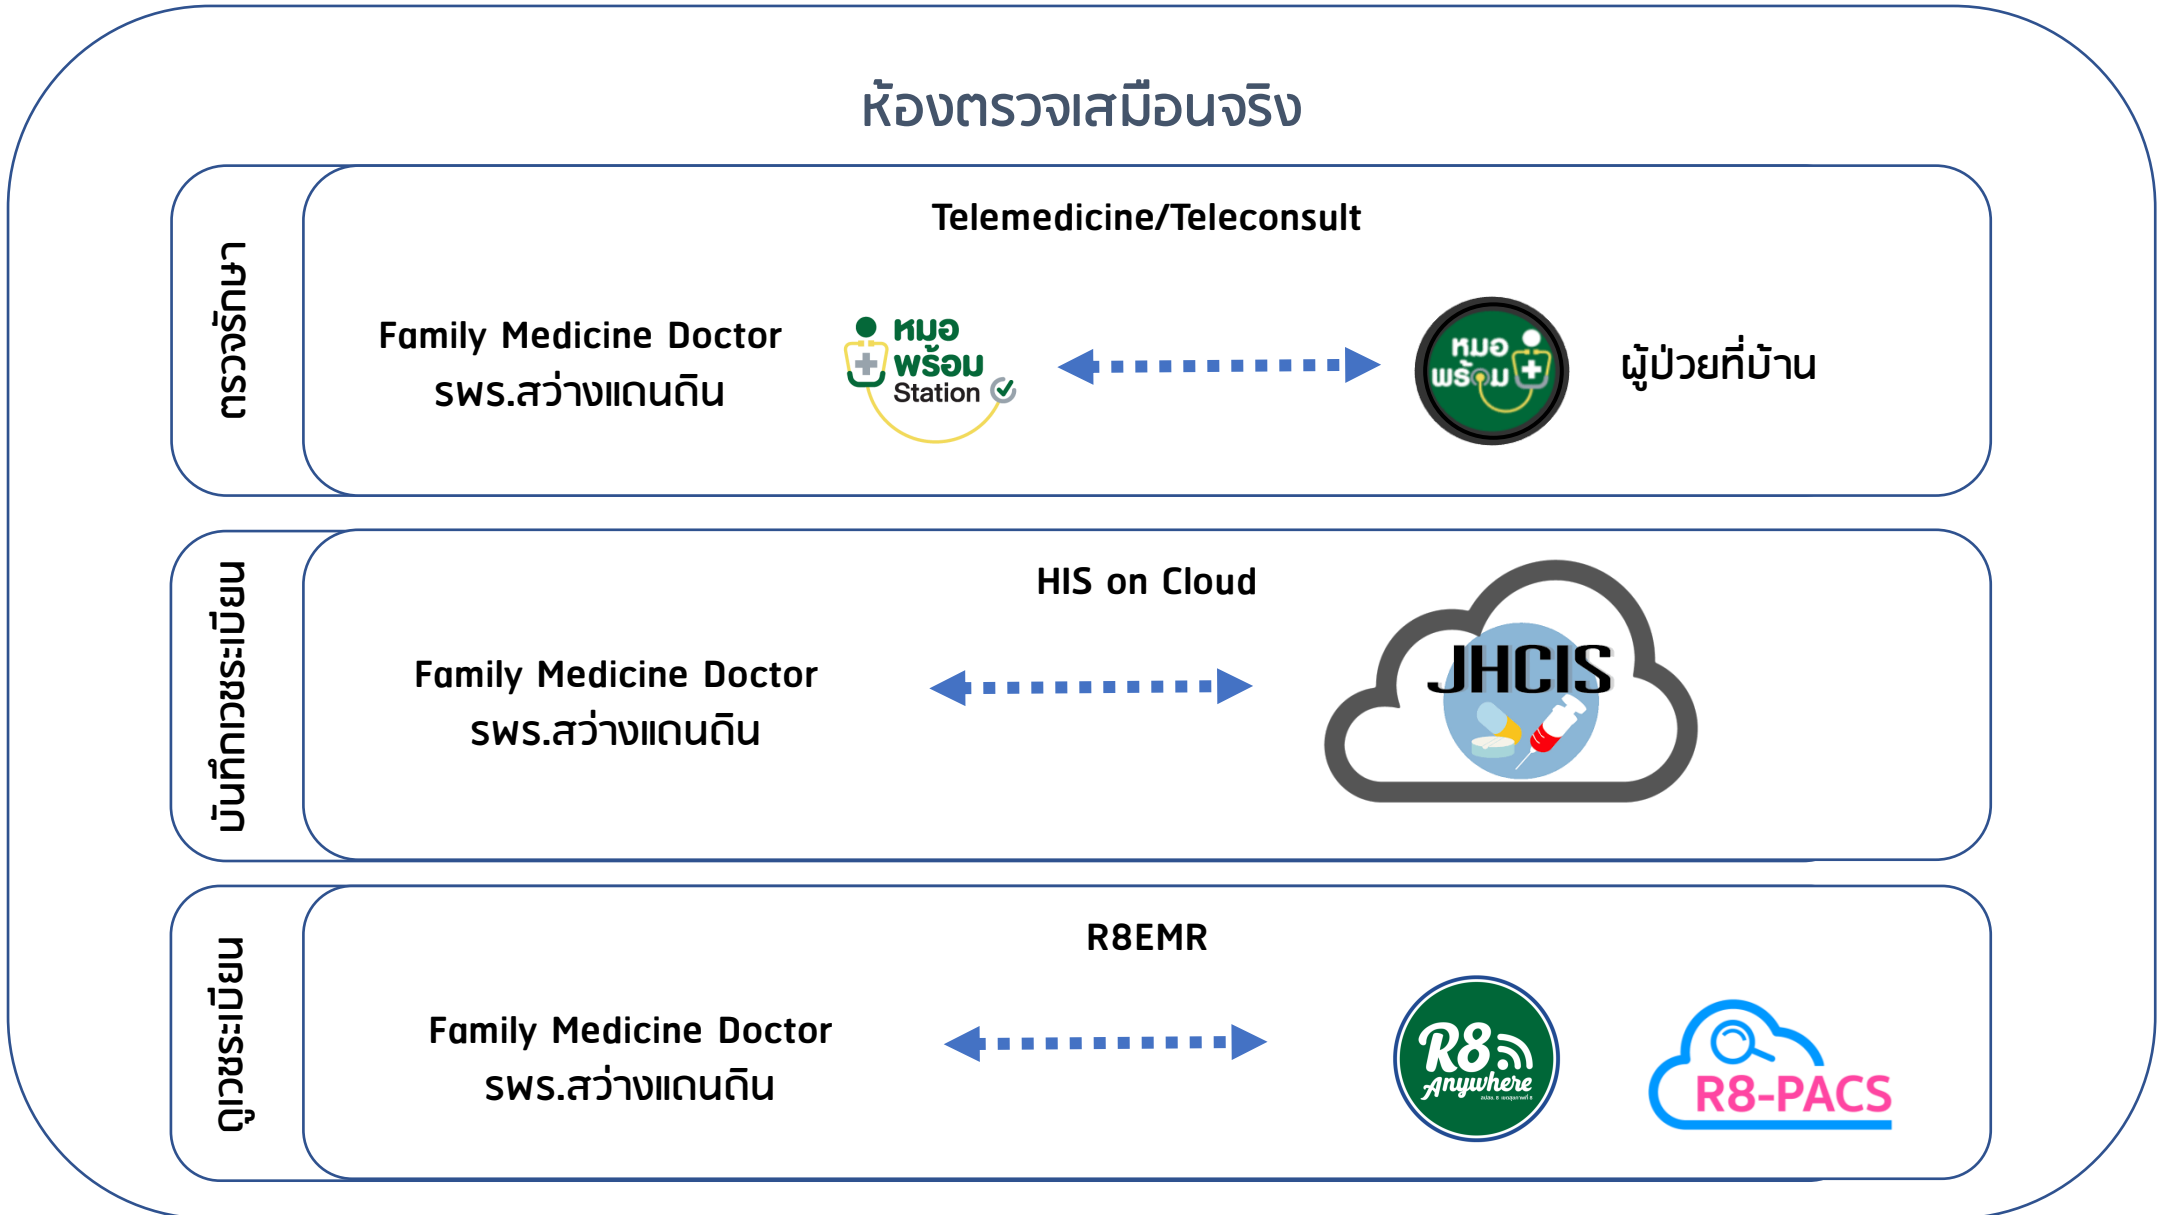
ห้องตรวจเสมือนจริง

ตรวจรักษา

Telemedicine/Teleconsult

Family Medicine Doctor
รพร.สว่างแดนดิน

หมอพร้อม Station

หมอพร้อม

ผู้ป่วยที่บ้าน

บันทึกเวชระเบียน

HIS on Cloud

Family Medicine Doctor
รพร.สว่างแดนดิน

JHCIS

ดูเวชระเบียน

R8EMR

Family Medicine Doctor
รพร.สว่างแดนดิน

R8 Anywhere

R8-PACS